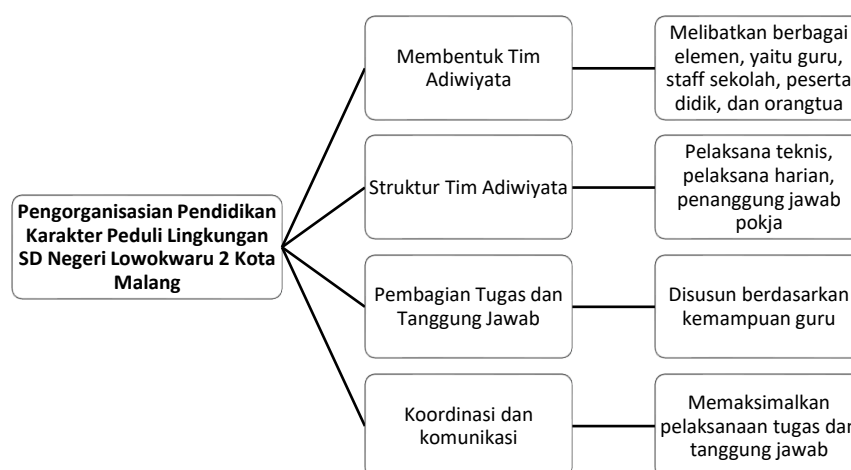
Pengorganisasian Pendidikan Karakter Peduli Lingkungan SD Negeri Lowokwaru 2 Kota Malang

Membentuk Tim Adiwiyata

Melibatkan berbagai elemen, yaitu guru, staff sekolah, peserta didik, dan orangtua

Struktur Tim Adiwiyata

Pelaksana teknis, pelaksana harian, penanggung jawab pokja

Pembagian Tugas dan Tanggung Jawab

Disusun berdasarkan kemampuan guru

Koordinasi dan komunikasi

Memaksimalkan pelaksanaan tugas dan tanggung jawab